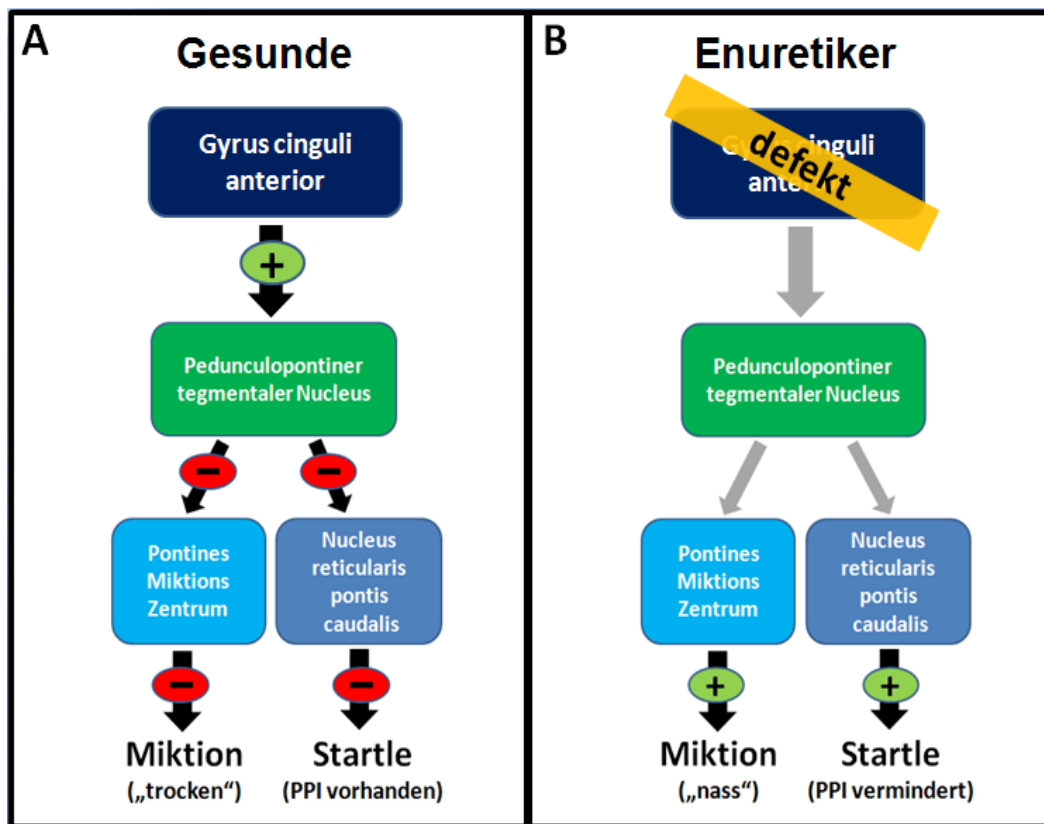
A

Gesunde

Gyrus cinguli anterior

+

Pedunculopontiner tegmentaler Nucleus

−

−

Pontines Miktions Zentrum

Nucleus reticularis pontis caudalis

−

−

Miktion („trocken“)

Startle (PPI vorhanden)

B

Enuretiker

G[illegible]inguli ante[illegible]

defekt

Pedunculopontiner tegmentaler Nucleus

Pontines Miktions Zentrum

Nucleus reticularis pontis caudalis

+

+

Miktion („nass“)

Startle (PPI vermindert)